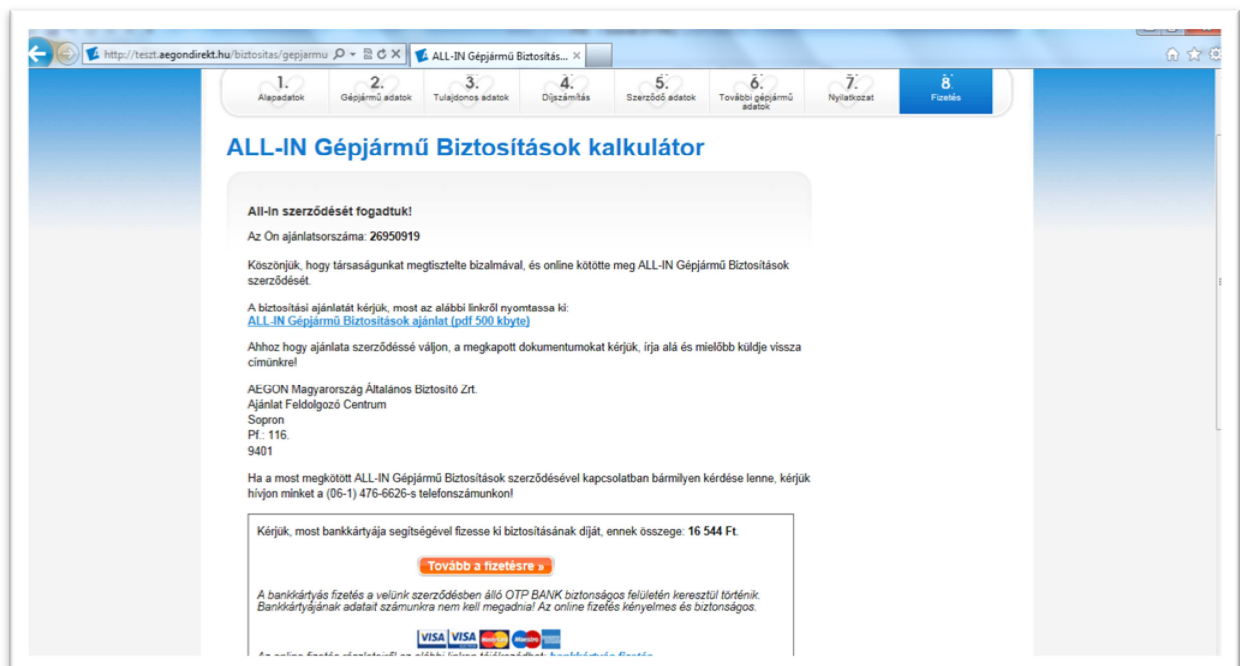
http://teszt.aegondirekt.hu/biztositas/gepjarmu

ALL-IN Gépjármű Biztosítás... ×

1. Alapadatok
2. Gépjármű adatok
3. Tulajdonos adatok
4. Díjszámítás
5. Szerződő adatok
6. További gépjármű adatok
7. Nyilatkozat
8. Fizetés

ALL-IN Gépjármű Biztosítások kalkulátor

All-In szerződését fogadtuk!

Az On ajánlatsorszáma: 26950919

Köszönjük, hogy társaságunkat megtisztelte bizalmával, és online kötötte meg ALL-IN Gépjármű Biztosítások szerződését.

A biztosítási ajánlatát kérjük, most az alábbi linkről nyomtassa ki:
ALL-IN Gépjármű Biztosítások ajánlat (pdf 500 kbyte)

Ahhoz hogy ajánlata szerződéssé váljon, a megkapott dokumentumokat kérjük, írja alá és mielőbb küldje vissza címünkre!

AEGON Magyarország Általános Biztosító Zrt.
Ajánlat Feldolgozó Centrum
Sopron
Pf.: 116.
9401

Ha a most megkötött ALL-IN Gépjármű Biztosítások szerződésével kapcsolatban bármilyen kérdése lenne, kérjük hívjon minket a (06-1) 476-6626-s telefonszámunkon!

Kérjük, most bankkártyája segítségével fizesse ki biztosításának díját, ennek összege: 16 544 Ft.

Tovább a fizetésre »

A bankkártyás fizetés a velünk szerződésben álló OTP BANK biztonságos felületén keresztül történik. Bankkártyájának adatait számunkra nem kell megadnia! Az online fizetés kényelmes és biztonságos.

VISA VISA Maestro

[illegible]